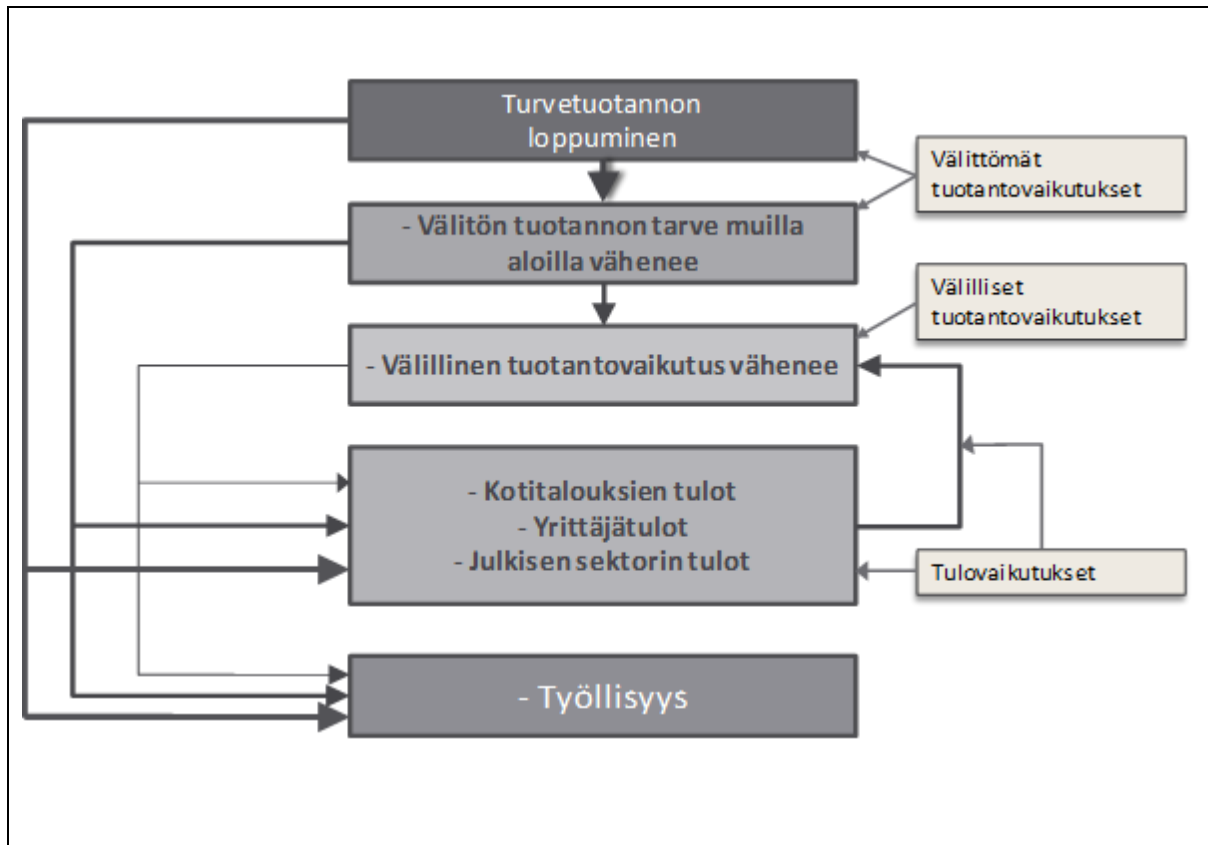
Turvetuotannon loppuminen

Välittömät tuotantovaikutukset

- Välitön tuotannon tarve muilla aloilla vähenee

Välilliset tuotantovaikutukset

- Välillinen tuotantovaikutus vähenee

- Kotitalouksien tulot
- Yrittäjätulot
- Julkisen sektorin tulot

Tulovaikutukset

- Työllisyys